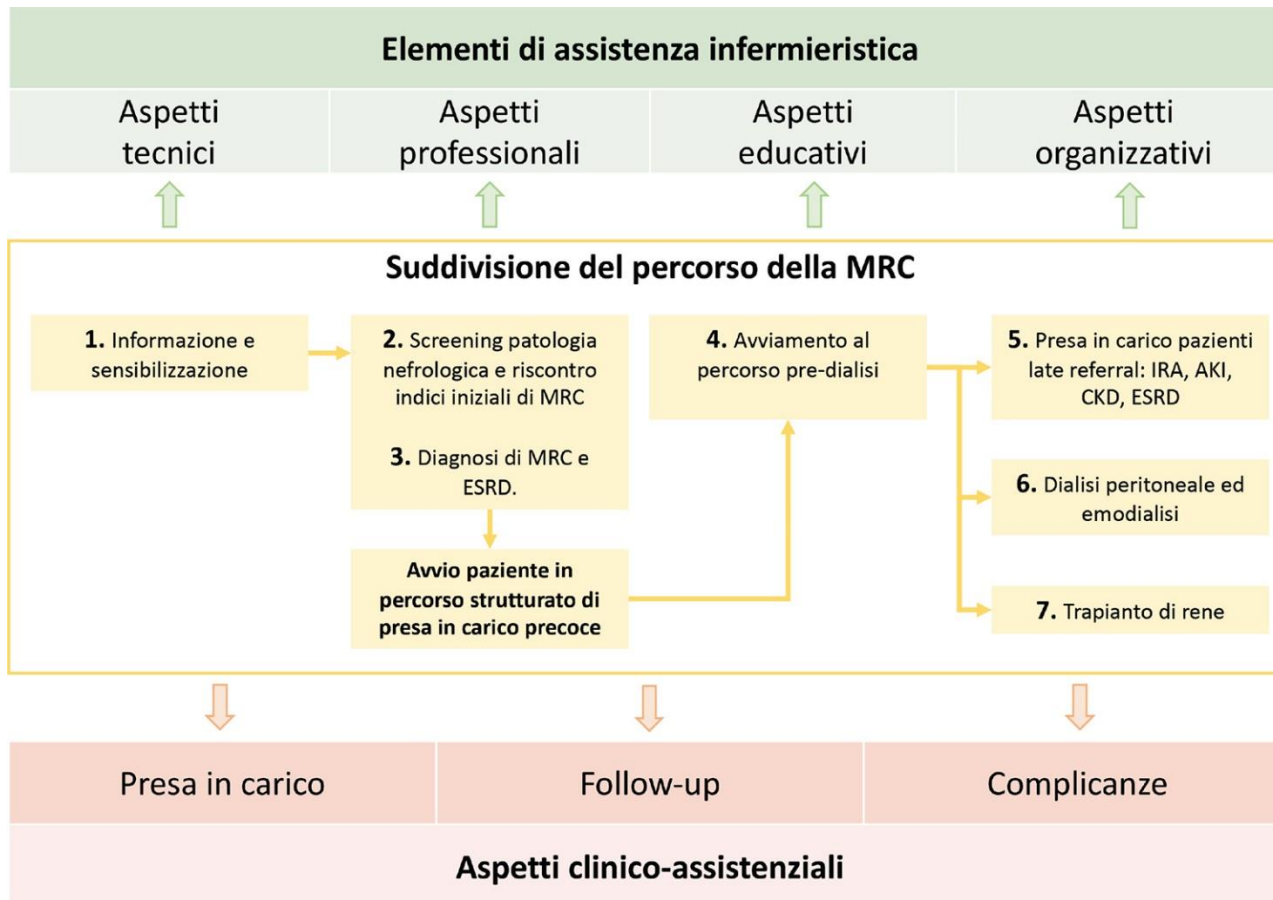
Elementi di assistenza infermieristica

Aspetti tecnici

Aspetti professionali

Aspetti educativi

Aspetti organizzativi

Suddivisione del percorso della MRC

1. Informazione e sensibilizzazione

2. Screening patologia nefrologica e riscontro indici iniziali di MRC

3. Diagnosi di MRC e ESRD.

Avvio paziente in percorso strutturato di presa in carico precoce

4. Avviamento al percorso pre-dialisi

5. Presa in carico pazienti late referral: IRA, AKI, CKD, ESRD

6. Dialisi peritoneale ed emodialisi

7. Trapianto di rene

Presa in carico

Follow-up

Complicanze

Aspetti clinico-assistenziali